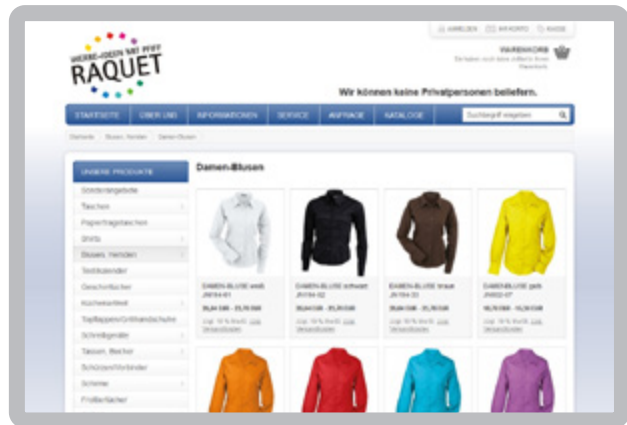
WERBE-IDEEN MIT PFIFF
RAQUET

ANMELDEN | MEIN KONTO | KASSE

WARENKORB
Sie haben noch keine Artikel in Ihrem Warenkorb

Wir können keine Privatpersonen beliefern.

STARTSEITE | ÜBER UNS | INFORMATIONEN | SERVICE | ANFRAGE | KATALOGE | Suchbegriff eingeben

Startseite › Blusen, Hemden › Damen-Blusen

UNSERE PRODUKTE
Sonderangebote
Taschen
Papiertragetaschen
Shirts
Blusen, Hemden
Textilkalender
Geschirrtücher
Küchenartikel
Topflappen/Ofenhandschuhe
Schreibgeräte
Tassen, Becher
Schürzen/Vorbinder
Schirme
Frottierwaren

Damen-Blusen

DAMEN-BLUSE weiß JN104-01
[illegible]

DAMEN-BLUSE schwarz JN104-02
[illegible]

DAMEN-BLUSE braun JN104-03
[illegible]

DAMEN-BLUSE gelb JN602-07
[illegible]